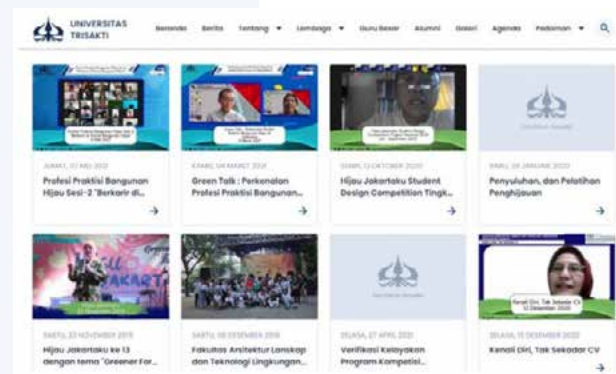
UNIVERSITAS TRISAKTI

Beranda Berita Tentang ▾ Lembaga ▾ Guru Besar Alumni Galeri Agenda Pedoman ▾

JUMAT, 07 MEI 2021
Profesi Praktisi Bangunan Hijau Sesi-2 "Berkarir di...
→

KAMIS, 06 MARET 2021
Green Talk : Perkenalan Profesi Praktisi Bangunan...
→

SENIN, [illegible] OKTOBER 2020
Hijau Jakartaku Student Design Competition Tingk...
→

KAMIS, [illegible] JANUARI 2020
Penyuluhan, dan Pelatihan Penghijauan
→

SABTU, 23 NOVEMBER 2019
Hijau Jakartaku ke 13 dengan tema "Greener For...

SABTU, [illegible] DESEMBER 2019
Fakultas Arsitektur Lanskap dan Teknologi Lingkungan...

SELASA, 27 APRIL 2021
Verifikasi Kelayakan Program Kompetisi...

SELASA, 15 DESEMBER 2020
Kenali Diri, Tak Sekadar CV